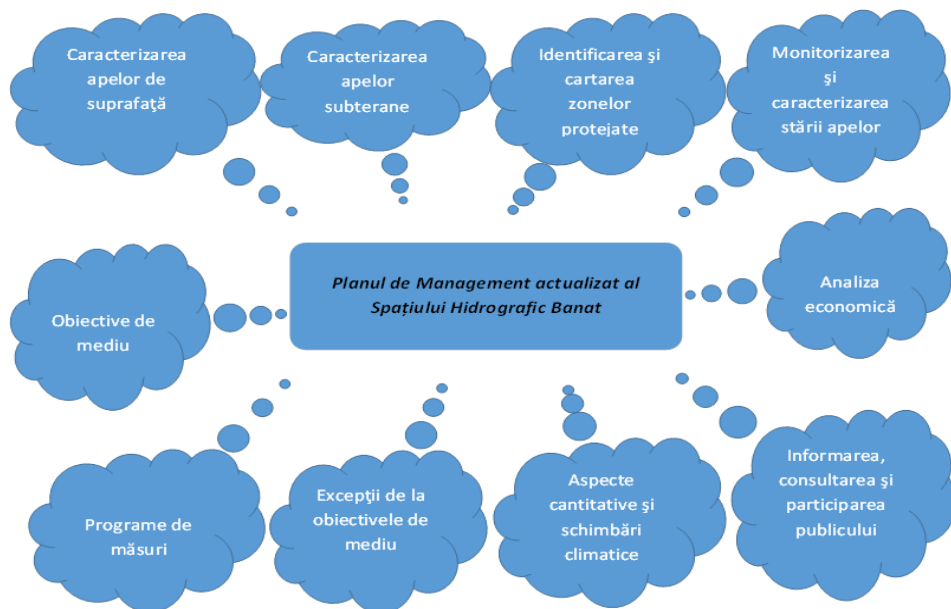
Caracterizarea apelor de suprafaţă

Caracterizarea apelor subterane

Identificarea şi cartarea zonelor protejate

Monitorizarea şi caracterizarea stării apelor

Planul de Management actualizat al Spațiului Hidrografic Banat

Obiective de mediu

Analiza economică

Programe de măsuri

Excepţii de la obiectivele de mediu

Aspecte cantitative şi schimbări climatice

Informarea, consultarea şi participarea publicului